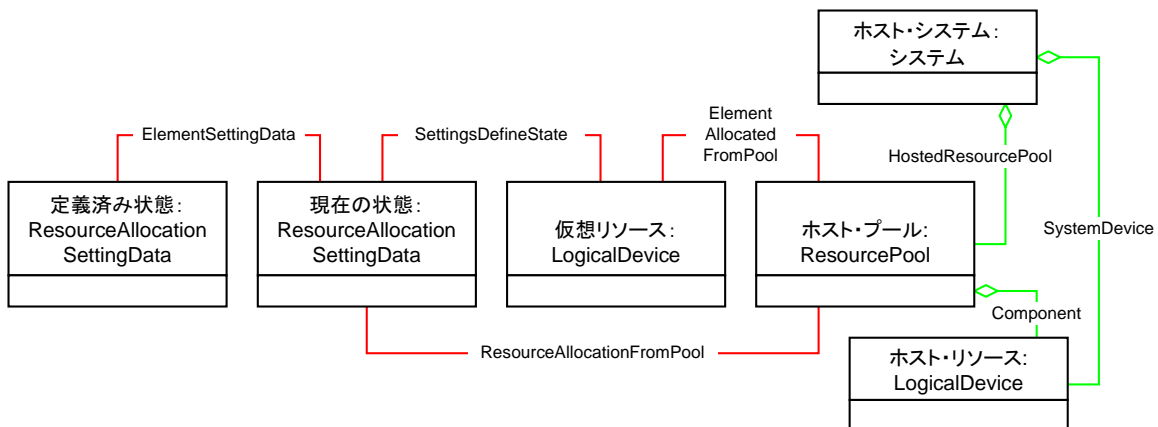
ホスト・システム:
システム

ElementSettingData

SettingsDefineState

Element
Allocated
FromPool

HostedResourcePool

SystemDevice

定義済み状態:
ResourceAllocation
SettingData

現在の状態:
ResourceAllocation
SettingData

仮想リソース:
LogicalDevice

ホスト・プール:
ResourcePool

Component

ResourceAllocationFromPool

ホスト・リソース:
LogicalDevice